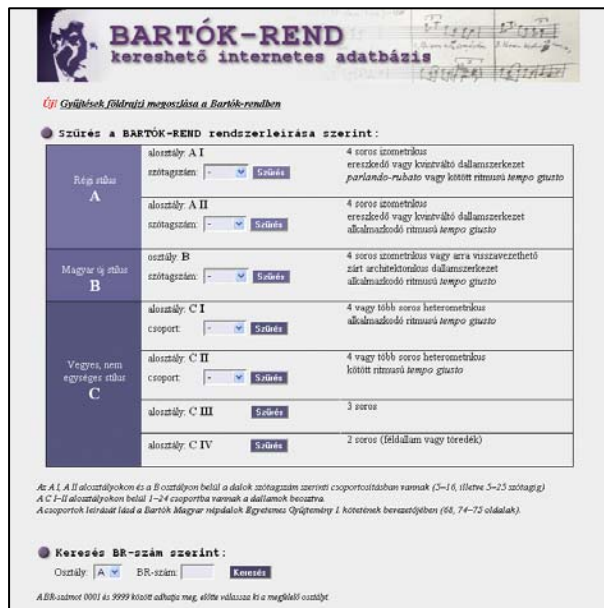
BARTÓK-REND
kereshető internetes adatbázis

Új! Gyűjtések földrajzi megoszlása a Bartók-rendben

Szűrés a BARTÓK-REND rendszerleírása szerint:

| | | |
|---|---|---|
| Régi stílus A | alosztály: A I szótagszám: - Szűrés | 4 soros izometrikus ereszkedő vagy kvintváltó dallamszerkezet parlando-rubato vagy kötött ritmusú tempo giusto |
| | alosztály: A II szótagszám: - Szűrés | 4 soros izometrikus ereszkedő vagy kvintváltó dallamszerkezet alkalmazkodó ritmusú tempo giusto |
| Magyar új stílus B | osztály: B szótagszám: - Szűrés | 4 soros izometrikus vagy arra visszavezethető zárt architektonikus dallamszerkezet alkalmazkodó ritmusú tempo giusto |
| Vegyes, nem egységes stílus C | alosztály: C I csoport: - Szűrés | 4 vagy több soros heterometrikus alkalmazkodó ritmusú tempo giusto |
| | alosztály: C II csoport: - Szűrés | 4 vagy több soros heterometrikus kötött ritmusú tempo giusto |
| | alosztály: C III Szűrés | 3 soros |
| | alosztály: C IV Szűrés | 2 soros (féldallam vagy töredék) |

Az A I, A II alosztályokon és a B osztályon belül a dalok szótagszám szerinti csoportosításban vannak (5–16, illetve 5–25 szótagig).
A C I–II alosztályokon belül 1–24 csoportba vannak a dallamok beosztva.
A csoportok leírását lásd a Bartók Magyar népdalok Egyetemes Gyűjtemény 1. kötetének bevezetőjében (68, 74–75 oldalak).

Keresés BR-szám szerint:
Osztály: A BR-szám: Keresés

A BR-számot 0001 és 9999 között adhatja meg, előtte válassza ki a megfelelő osztályt.